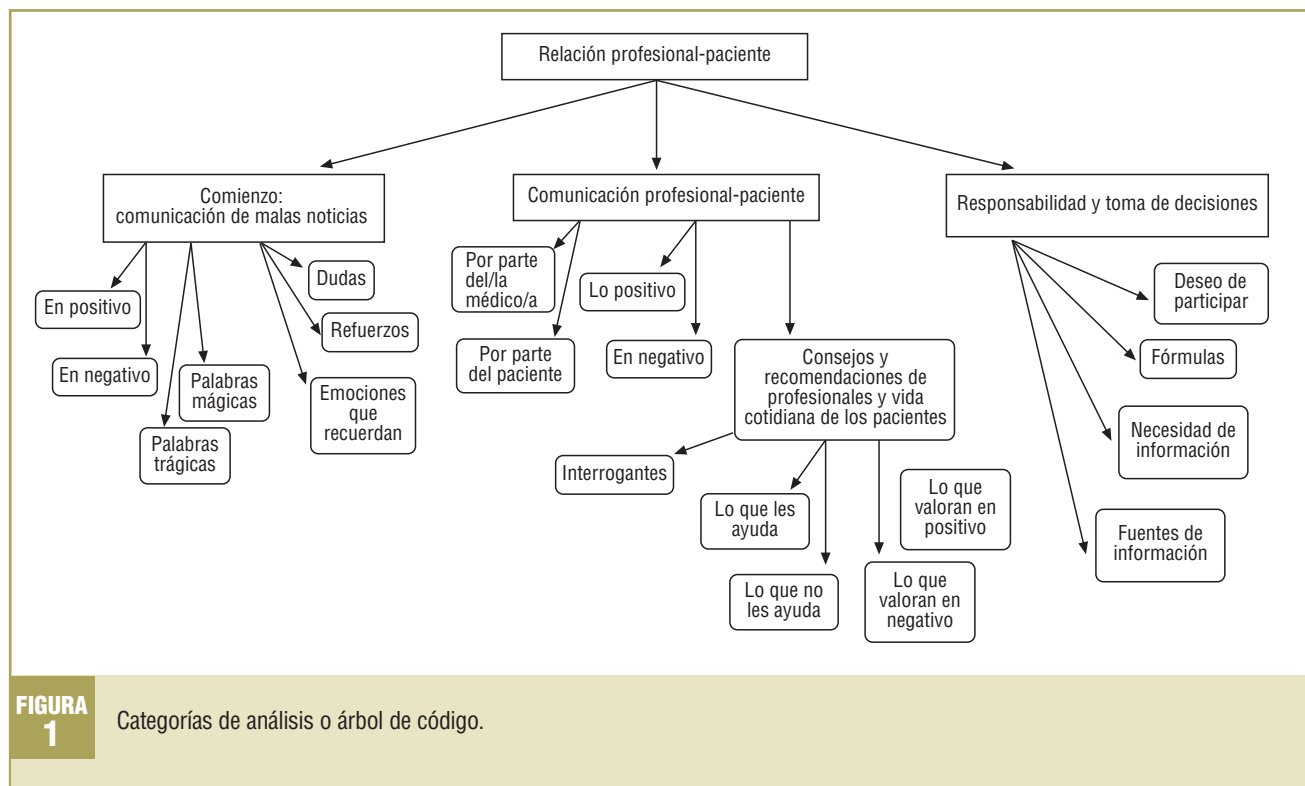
Relación profesional-paciente

Comienzo: comunicación de malas noticias

Comunicación profesional-paciente

Responsabilidad y toma de decisiones

En positivo

En negativo

Palabras trágicas

Palabras mágicas

Dudas

Refuerzos

Emociones que recuerdan

Por parte del/la médico/a

Por parte del paciente

Lo positivo

En negativo

Consejos y recomendaciones de profesionales y vida cotidiana de los pacientes

Interrogantes

Lo que les ayuda

Lo que no les ayuda

Lo que valoran en positivo

Lo que valoran en negativo

Deseo de participar

Fórmulas

Necesidad de información

Fuentes de información

FIGURA 1

Categorías de análisis o árbol de código.